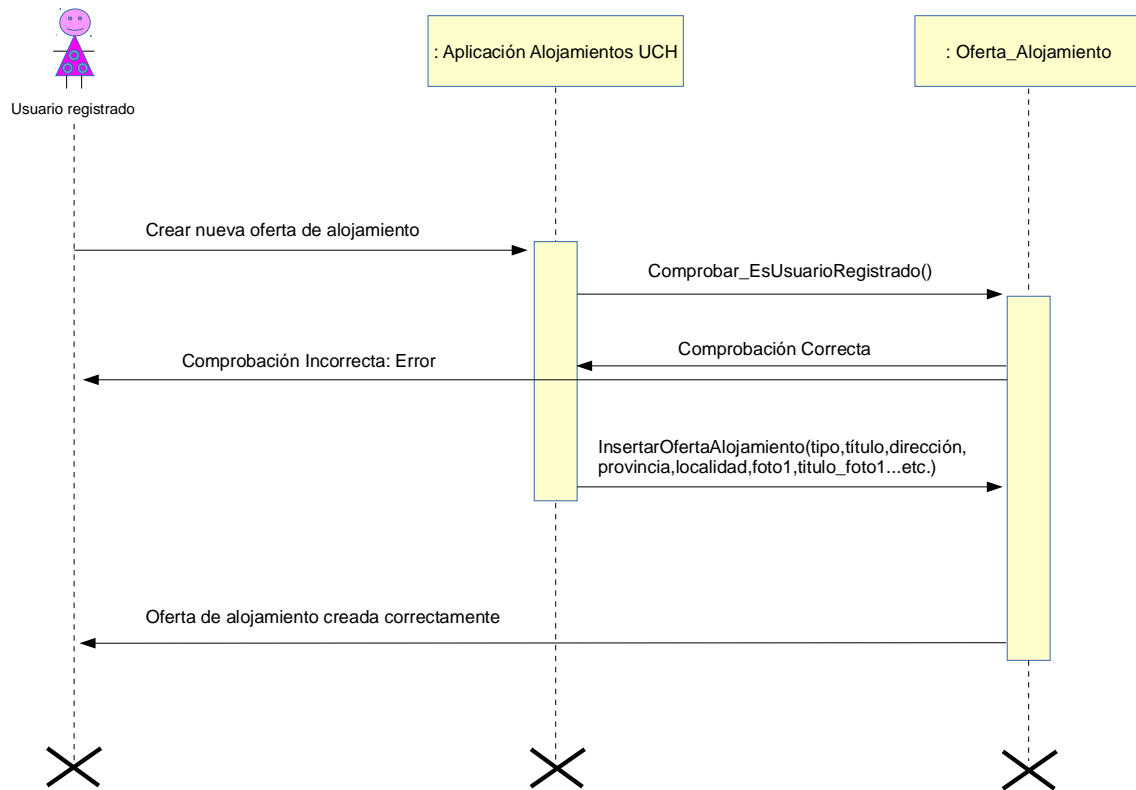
Usuario registrado

: Aplicación Alojamientos UCH

: Oferta_Alojamiento

Crear nueva oferta de alojamiento

Comprobar_EsUsuarioRegistrado()

Comprobación Correcta

Comprobación Incorrecta: Error

InsertarOfertaAlojamiento(tipo,título,dirección, provincia,localidad,foto1,titulo_foto1...etc.)

Oferta de alojamiento creada correctamente